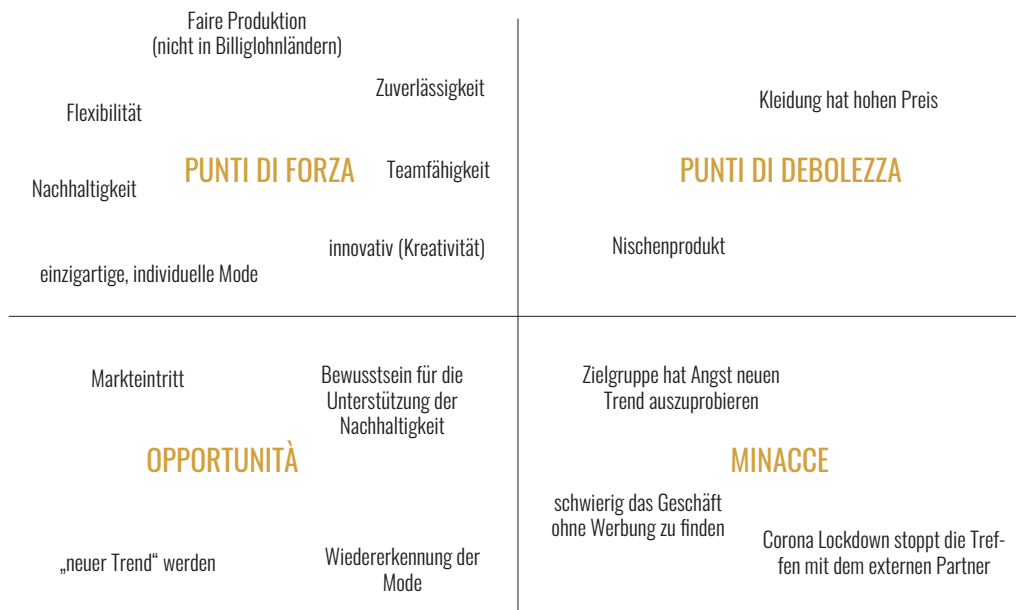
Faire Produktion (nicht in Billiglohnländern)

Zuverlässigkeit

Flexibilität

PUNTI DI FORZA

Teamfähigkeit

Nachhaltigkeit

innovativ (Kreativität)

einzigartige, individuelle Mode

Kleidung hat hohen Preis

PUNTI DI DEBOLEZZA

Nischenprodukt

Markteintritt

Bewusstsein für die Unterstützung der Nachhaltigkeit

OPPORTUNITÀ

„neuer Trend“ werden

Wiedererkennung der Mode

Zielgruppe hat Angst neuen Trend auszuprobieren

MINACCE

schwierig das Geschäft ohne Werbung zu finden

Corona Lockdown stoppt die Treffen mit dem externen Partner